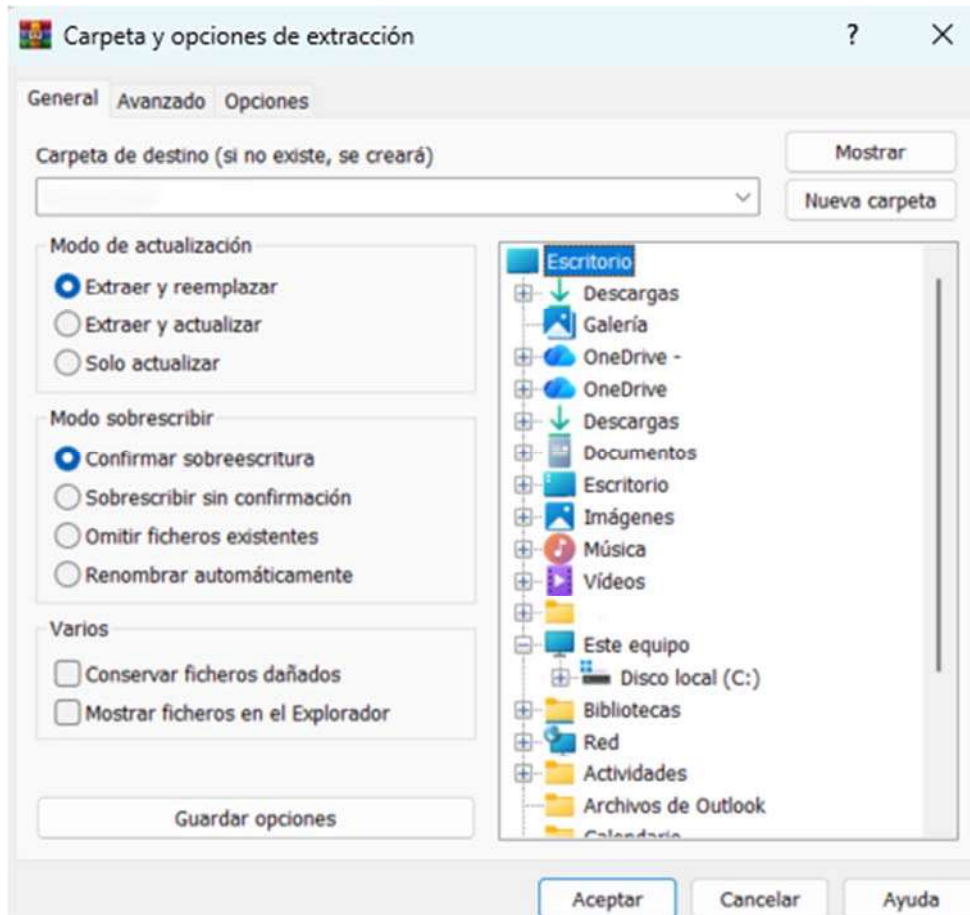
Carpeta y opciones de extracción

?

General Avanzado Opciones

Carpeta de destino (si no existe, se creará)

Mostrar

Nueva carpeta

Modo de actualización

Extraer y reemplazar

Extraer y actualizar

Solo actualizar

Modo sobrescribir

Confirmar sobreescritura

Sobrescribir sin confirmación

Omitir ficheros existentes

Renombrar automáticamente

Varios

Conservar ficheros dañados

Mostrar ficheros en el Explorador

Guardar opciones

Escritorio
Descargas
Galería
OneDrive -
OneDrive
Descargas
Documentos
Escritorio
Imágenes
Música
Vídeos
Este equipo
Disco local (C:)
Bibliotecas
Red
Actividades
Archivos de Outlook
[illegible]

Aceptar Cancelar Ayuda